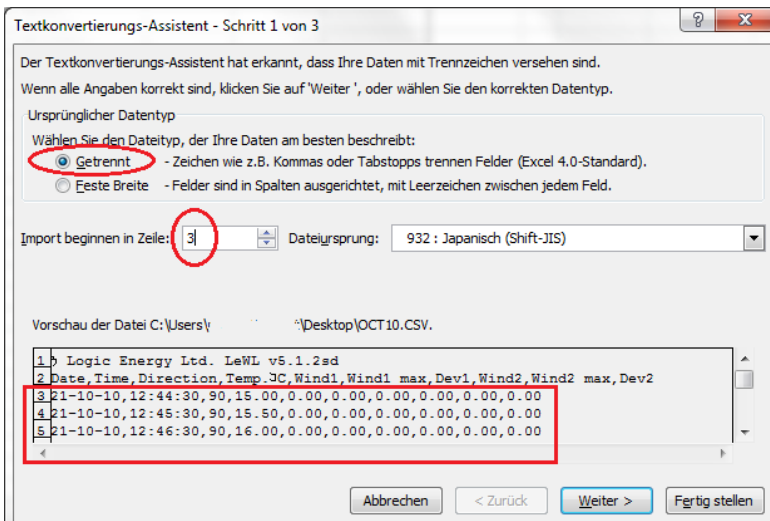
Textkonvertierungs-Assistent - Schritt 1 von 3

?

X

Der Textkonvertierungs-Assistent hat erkannt, dass Ihre Daten mit Trennzeichen versehen sind.

Wenn alle Angaben korrekt sind, klicken Sie auf 'Weiter ', oder wählen Sie den korrekten Datentyp.

Ursprünglicher Datentyp

Wählen Sie den Dateityp, der Ihre Daten am besten beschreibt:

Getrennt - Zeichen wie z.B. Kommas oder Tabstopps trennen Felder (Excel 4.0-Standard).

Feste Breite - Felder sind in Spalten ausgerichtet, mit Leerzeichen zwischen jedem Feld.

Import beginnen in Zeile: 3

Dateiursprung: 932 : Japanisch (Shift-JIS)

Vorschau der Datei C:\Users\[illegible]\Desktop\OCT10.CSV.

1 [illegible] Logic Energy Ltd. LeWL v5.1.2sd
2 Date,Time,Direction,Temp.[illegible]C,Wind1,Wind1 max,Dev1,Wind2,Wind2 max,Dev2
3 21-10-10,12:44:30,90,15.00,0.00,0.00,0.00,0.00,0.00,0.00
4 21-10-10,12:45:30,90,15.50,0.00,0.00,0.00,0.00,0.00,0.00
5 21-10-10,12:46:30,90,16.00,0.00,0.00,0.00,0.00,0.00,0.00

Abbrechen

< Zurück

Weiter >

Fertig stellen